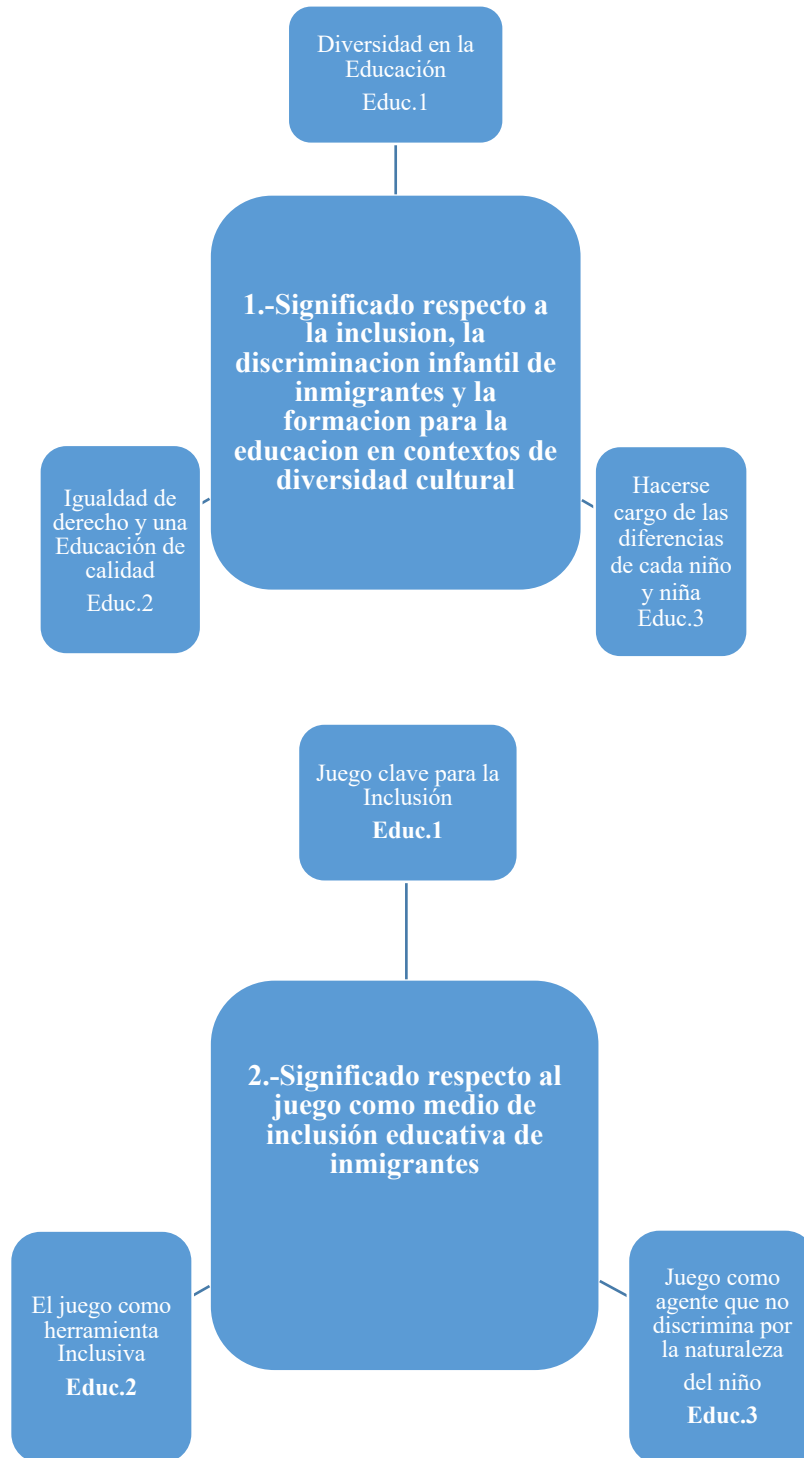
Diversidad en la Educación
Educ.1

1.-Significado respecto a la inclusion, la discriminacion infantil de inmigrantes y la formacion para la educacion en contextos de diversidad cultural

Igualdad de derecho y una Educación de calidad
Educ.2

Hacerse cargo de las diferencias de cada niño y niña
Educ.3

Juego clave para la Inclusión
Educ.1

2.-Significado respecto al juego como medio de inclusión educativa de inmigrantes

El juego como herramienta Inclusiva
Educ.2

Juego como agente que no discrimina por la naturaleza del niño
Educ.3